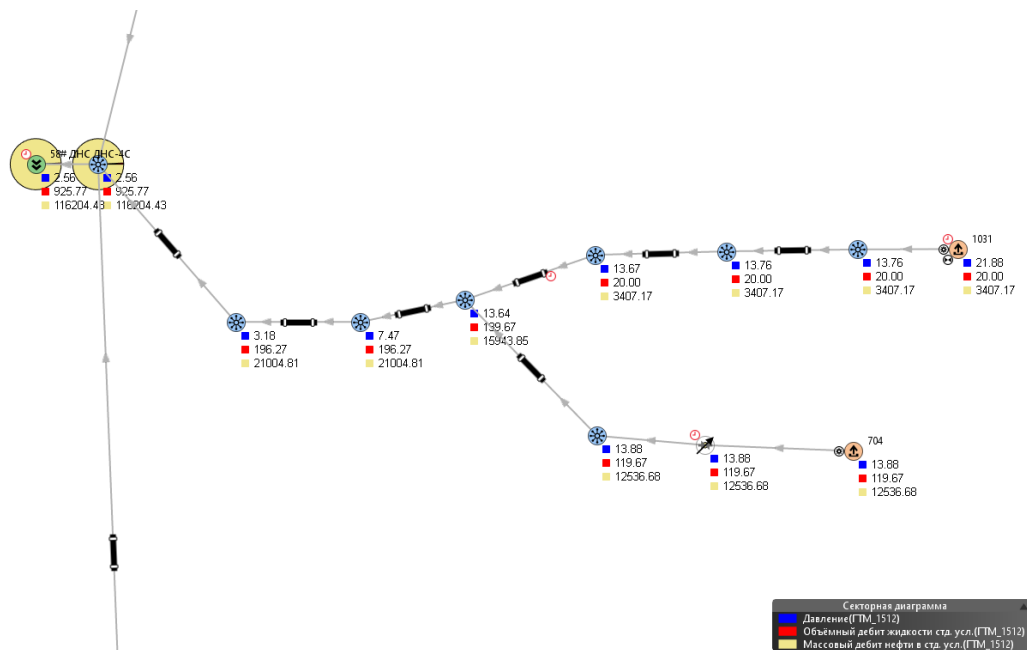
58# ДНС ДНС-4С
2.56
925.77
116204.43
2.56
925.77
116204.43

3.18
196.27
21004.81

7.47
196.27
21004.81

13.64
139.67
15943.85

13.67
20.00
3407.17

13.76
20.00
3407.17

13.76
20.00
3407.17

1031
21.88
20.00
3407.17

13.88
119.67
12536.68

13.88
119.67
12536.68

704
13.88
119.67
12536.68

Секторная диаграмма
Давление(ГТМ_1512)
Объёмный дебит жидкости стд. усл.(ГТМ_1512)
Массовый дебит нефти в стд. усл.(ГТМ_1512)